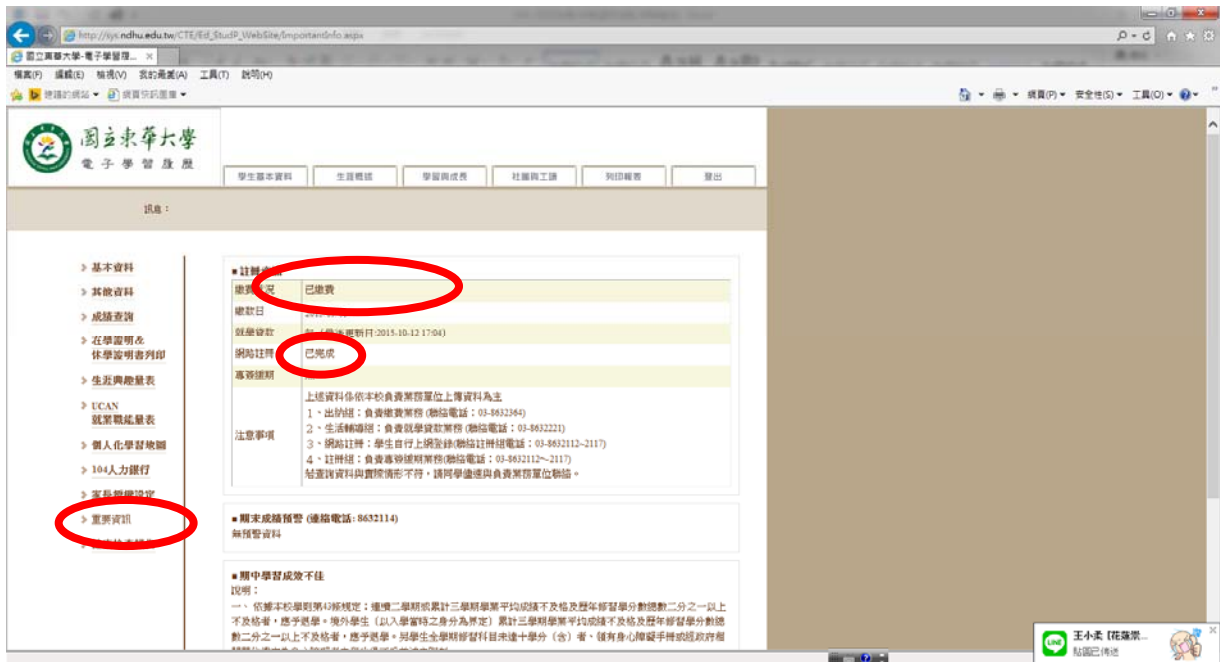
http://sys.ndhu.edu.tw/CTE/Ed_StudP_WebSite/ImportantInfo.aspx

國立東華大學-電子學習歷... ×

檔案(F) 編輯(E) 檢視(V) 我的最愛(A) 工具(T) 說明(H)

建議的網站 ▾ 網頁快訊圖庫 ▾

網頁(P) ▾ 安全性(S) ▾ 工具(O) ▾

國立東華大學
電子學習歷歷

學生基本資料 | 生涯概括 | 學習與成長 | 社團與工讀 | 列印報表 | 登出

訊息：

基本資料
其他資料
成績查詢
在學證明&休學證明書列印
生涯興趣量表
UCAN 就業職能量表
個人化學習地圖
104人力銀行
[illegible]
重要資訊
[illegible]

■ 註冊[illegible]

| | |
|---|---|
| 繳費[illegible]況 | 已繳費 |
| 繳款日 | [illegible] |
| 就學貸款 | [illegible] (最後更新日:2015-10-12 17:04) |
| 網路註冊 | 已完成 |
| 專簽選期 | |
| 注意事項 | 上述資料係依本校負責業務單位上傳資料為主<br>1、出納組：負責繳費業務 (聯絡電話：03-8632364)<br>2、生活輔導組：負責就學貸款業務 (聯絡電話：03-8632221)<br>3、網路註冊：學生自行上網登錄(聯絡註冊組電話：03-8632112~2117)<br>4、註冊組：負責專簽選期業務(聯絡電話：03-8632112~2117)<br>若查詢資料與實際情形不符，請同學儘速與負責業務單位聯絡。 |

■ 期末成績預警 (連絡電話：8632114)
無預警資料

■ 期中學習成效不佳
說明：
一、依據本校學則第43條規定：連續二學期或累計三學期學業平均成績不及格及歷年修習學分數總數二分之一以上不及格者，應予退學。境外學生（以入學當時之身分為界定）累計三學期學業平均成績不及格及歷年修習學分數總數二分之一以上不及格者，應予退學。另學生全學期修習科目未達十學分（含）者、領有身心障礙手冊或經政府相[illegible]

王小柔【花蓮崇...
貼圖已傳送